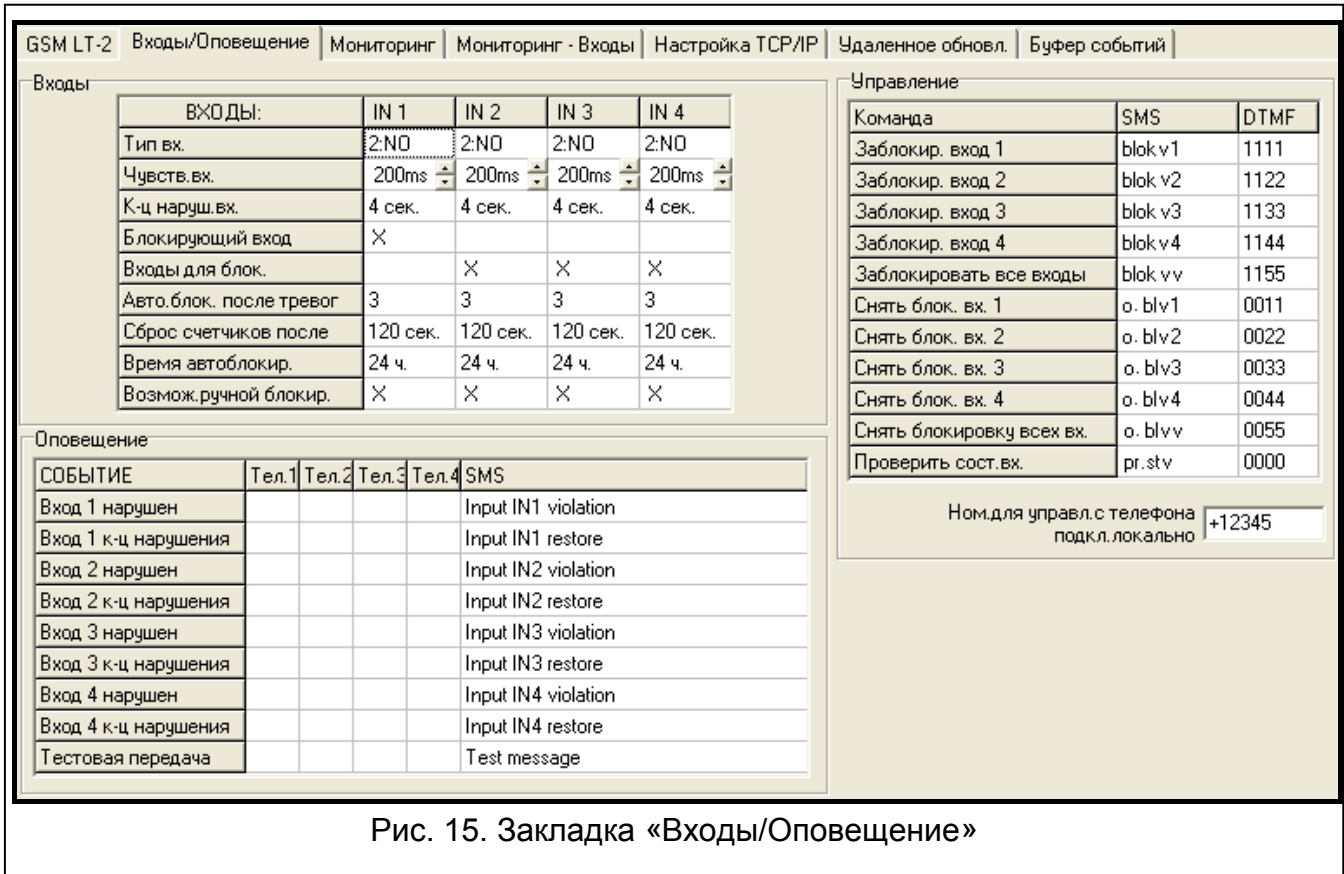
GSM LT-2 | Входы/Оповещение | Мониторинг | Мониторинг - Входы | Настройка TCP/IP | Удаленное обновл. | Буфер событий

Входы

| ВХОДЫ: | IN 1 | IN 2 | IN 3 | IN 4 |
|---|---|---|---|---|
| Тип вх. | 2:NO | 2:NO | 2:NO | 2:NO |
| Чувств.вх. | 200ms | 200ms | 200ms | 200ms |
| К-ц наруш.вх. | 4 сек. | 4 сек. | 4 сек. | 4 сек. |
| Блокирующий вход | X | | | |
| Входы для блок. | | X | X | X |
| Авто.блок. после тревог | 3 | 3 | 3 | 3 |
| Сброс счетчиков после | 120 сек. | 120 сек. | 120 сек. | 120 сек. |
| Время автоблокир. | 24 ч. | 24 ч. | 24 ч. | 24 ч. |
| Возмож.ручной блокир. | X | X | X | X |

Оповещение

| СОБЫТИЕ | Тел.1 | Тел.2 | Тел.3 | Тел.4 | SMS |
|---|---|---|---|---|---|
| Вход 1 нарушен | | | | | Input IN1 violation |
| Вход 1 к-ц нарушения | | | | | Input IN1 restore |
| Вход 2 нарушен | | | | | Input IN2 violation |
| Вход 2 к-ц нарушения | | | | | Input IN2 restore |
| Вход 3 нарушен | | | | | Input IN3 violation |
| Вход 3 к-ц нарушения | | | | | Input IN3 restore |
| Вход 4 нарушен | | | | | Input IN4 violation |
| Вход 4 к-ц нарушения | | | | | Input IN4 restore |
| Тестовая передача | | | | | Test message |

Управление

| Команда | SMS | DTMF |
|---|---|---|
| Заблокир. вход 1 | blok v1 | 1111 |
| Заблокир. вход 2 | blok v2 | 1122 |
| Заблокир. вход 3 | blok v3 | 1133 |
| Заблокир. вход 4 | blok v4 | 1144 |
| Заблокировать все входы | blok vv | 1155 |
| Снять блок. вх. 1 | o. blv1 | 0011 |
| Снять блок. вх. 2 | o. blv2 | 0022 |
| Снять блок. вх. 3 | o. blv3 | 0033 |
| Снять блок. вх. 4 | o. blv4 | 0044 |
| Снять блокировку всех вх. | o. blvv | 0055 |
| Проверить сост.вх. | pr.stv | 0000 |

Ном.для управл.с телефона подкл.локально +12345

Рис. 15. Закладка «Входы/Оповещение»